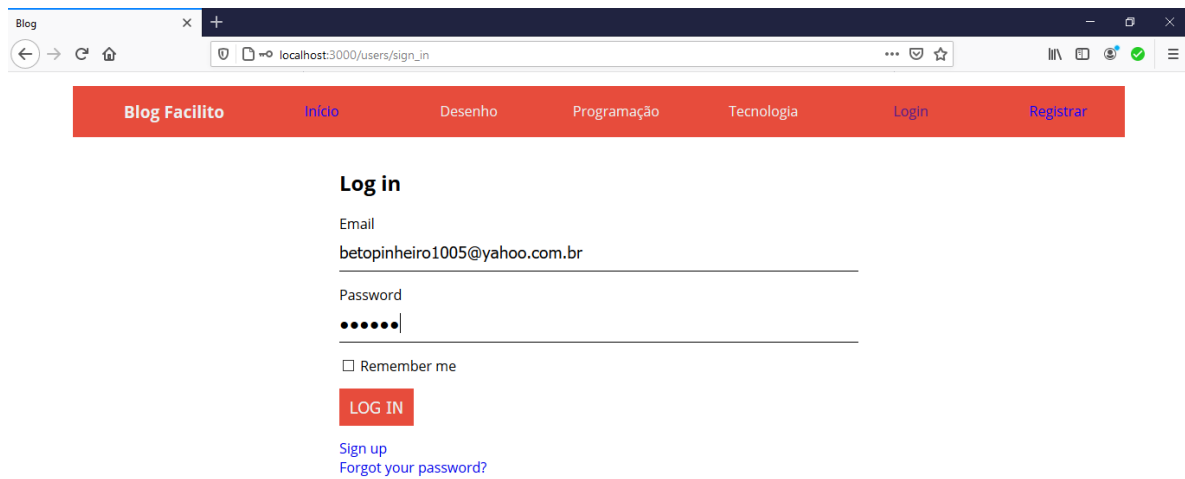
Blog
localhost:3000/users/sign_in

Blog Facilito
Início
Desenho
Programação
Tecnologia
Login
Registrar

Log in

Email
betopinheiro1005@yahoo.com.br

Password
••••••

Remember me

LOG IN

Sign up
Forgot your password?